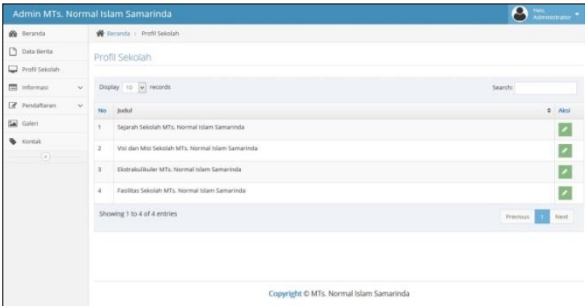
Admin MTs. Normal Islam Samarinda

Halo, Administrator

Beranda
Data Berita
Profil Sekolah
Informasi
Pendaftaran
Galeri
Kontak

Beranda › Profil Sekolah

Profil Sekolah

Display 10 records

Search:

| No | Judul | Aksi |
|---|---|---|
| 1 | Sejarah Sekolah MTs. Normal Islam Samarinda | |
| 2 | Visi dan Misi Sekolah MTs. Normal Islam Samarinda | |
| 3 | Ekstrakulikuler MTs. Normal Islam Samarinda | |
| 4 | Fasilitas Sekolah MTs. Normal Islam Samarinda | |

Showing 1 to 4 of 4 entries

Previous 1 Next

Copyright © MTs. Normal Islam Samarinda